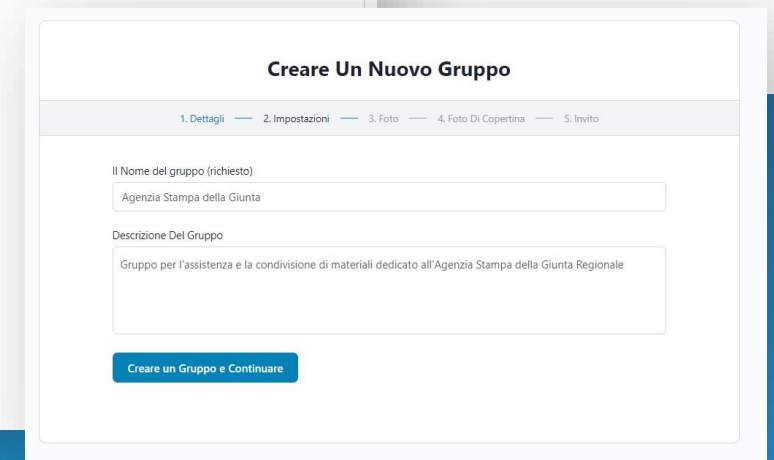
Creare Un Nuovo Gruppo

1. Dettagli — 2. Impostazioni — 3. Foto — 4. Foto Di Copertina — 5. Invito

Il Nome del gruppo (richiesto)

Agenzia Stampa della Giunta

Descrizione Del Gruppo

Gruppo per l'assistenza e la condivisione di materiali dedicato all'Agenzia Stampa della Giunta Regionale

Creare un Gruppo e Continuare